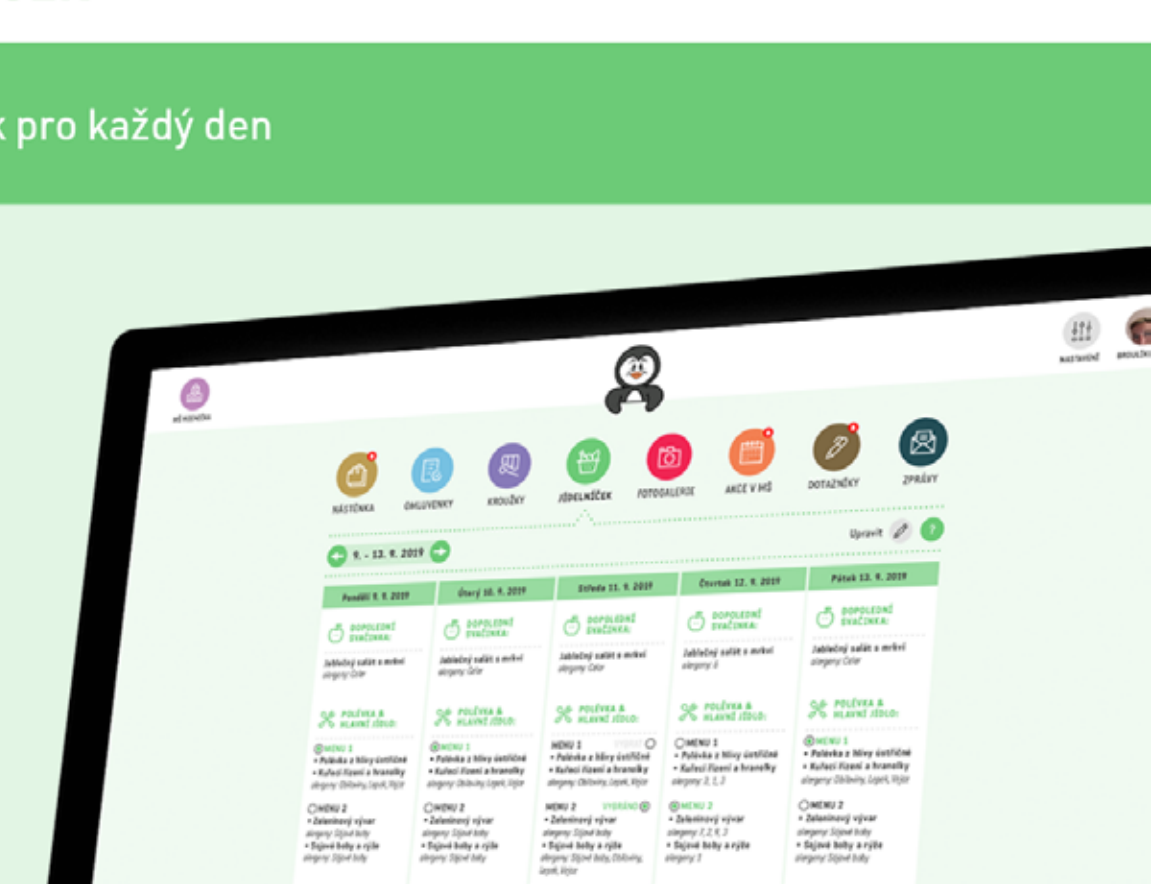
k pro každý den

NASTAVENÍ

NÁSTĚNKA
OMLUVENKY
KROUŽKY
JÍDELNÍČEK
FOTOGALERIE
AKCE V MŠ
DOTAZNÍKY
ZPRÁVY

Upravit

9. - 13. 9. 2019

| Pondělí 9. 9. 2019 | Úterý 10. 9. 2019 | Středa 11. 9. 2019 | Čtvrtek 12. 9. 2019 | Pátek 13. 9. 2019 |
|---|---|---|---|---|
| DOPOLEDNÍ SVAČINKA: Jablečný salát s mrkví alergeny: Celer | DOPOLEDNÍ SVAČINKA: Jablečný salát s mrkví alergeny: Celer | DOPOLEDNÍ SVAČINKA: Jablečný salát s mrkví alergeny: Celer | DOPOLEDNÍ SVAČINKA: Jablečný salát s mrkví alergeny: 6 | DOPOLEDNÍ SVAČINKA: Jablečný salát s mrkví alergeny: Celer |
| POLÉVKA & HLAVNÍ JÍDLO: MENU 1 • Polévka z hlívy ústřičné • Kuřecí řízení a hranolky alergeny: Obiloviny, Lepek, Vejce | POLÉVKA & HLAVNÍ JÍDLO: MENU 1 • Polévka z hlívy ústřičné • Kuřecí řízení a hranolky alergeny: Obiloviny, Lepek, Vejce | POLÉVKA & HLAVNÍ JÍDLO: MENU 1 • Polévka z hlívy ústřičné • Kuřecí řízení a hranolky | POLÉVKA & HLAVNÍ JÍDLO: MENU 1 • Polévka z hlívy ústřičné • Kuřecí řízení a hranolky alergeny: 2, 1, 1 | POLÉVKA & HLAVNÍ JÍDLO: MENU 1 • Polévka z hlívy ústřičné • Kuřecí řízení a hranolky alergeny: Obiloviny, Lepek, Vejce |
| MENU 2 • Zeleninový vývar alergeny: Sójové boby • Sójové boby a rýže alergeny: Sójové boby | MENU 2 • Zeleninový vývar alergeny: Sójové boby • Sójové boby a rýže alergeny: Sójové boby | MENU 2 SVOLENO • Zeleninový vývar alergeny: Sójové boby • Sójové boby a rýže alergeny: Sójové boby, Obiloviny, Lepek, Vejce | MENU 2 • Zeleninový vývar alergeny: 7, 2, 9, 3 • Sójové boby a rýže alergeny: 3 | MENU 2 • Zeleninový vývar alergeny: Sójové boby • Sójové boby a rýže alergeny: Sójové boby |